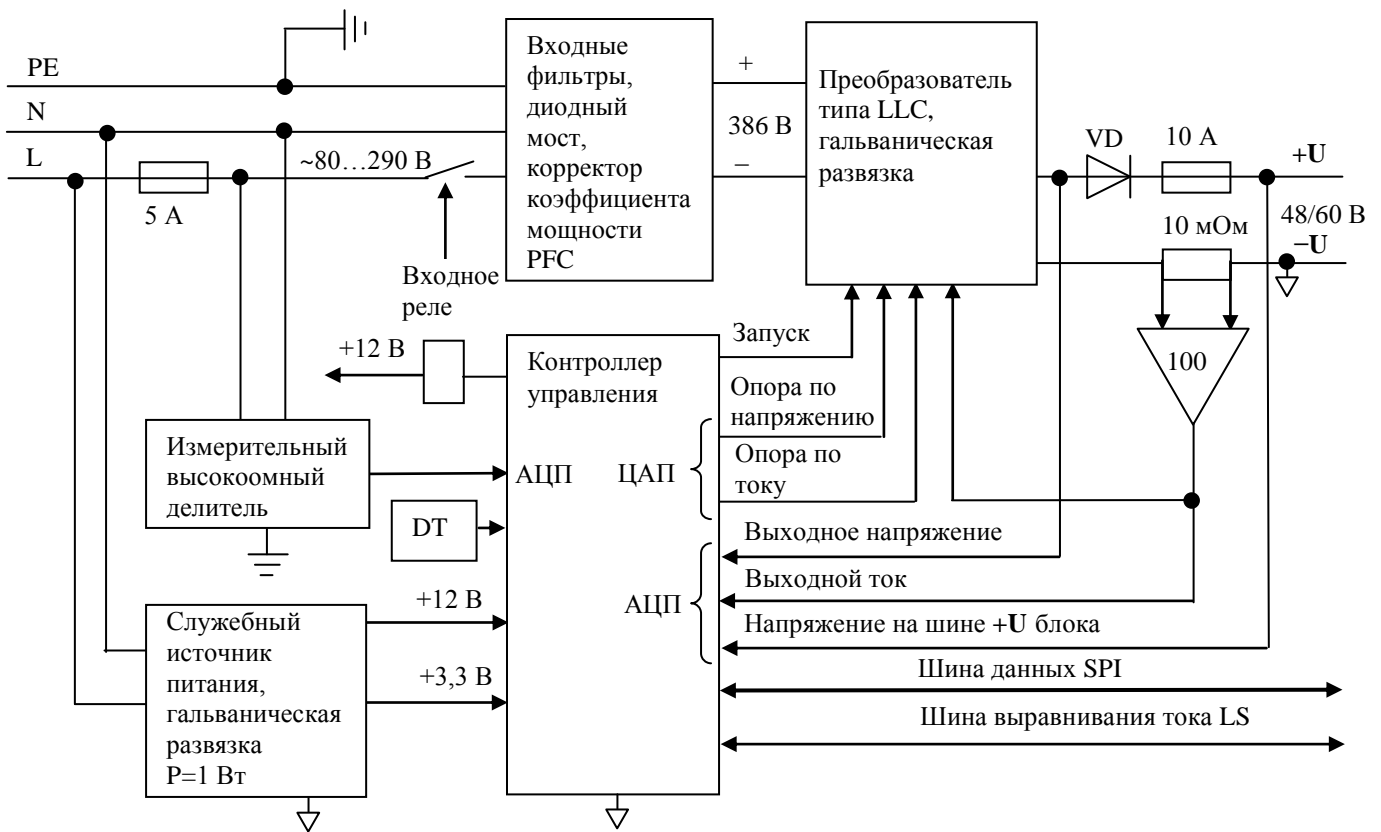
PE

N

L

5 А

~80…290 В

Входное реле

Входные фильтры, диодный мост, корректор коэффициента мощности PFC

+

386 В

–

Преобразователь типа LLC, гальваническая развязка

VD

10 А

+U

48/60 В

10 мОм

–U

100

+12 В

Контроллер управления

Запуск

Опора по напряжению

Опора по току

ЦАП

Измерительный высокоомный делитель

АЦП

DT

Выходное напряжение

Выходной ток

АЦП

Напряжение на шине +U блока

+12 В

Служебный источник питания, гальваническая развязка P=1 Вт

+3,3 В

Шина данных SPI

Шина выравнивания тока LS